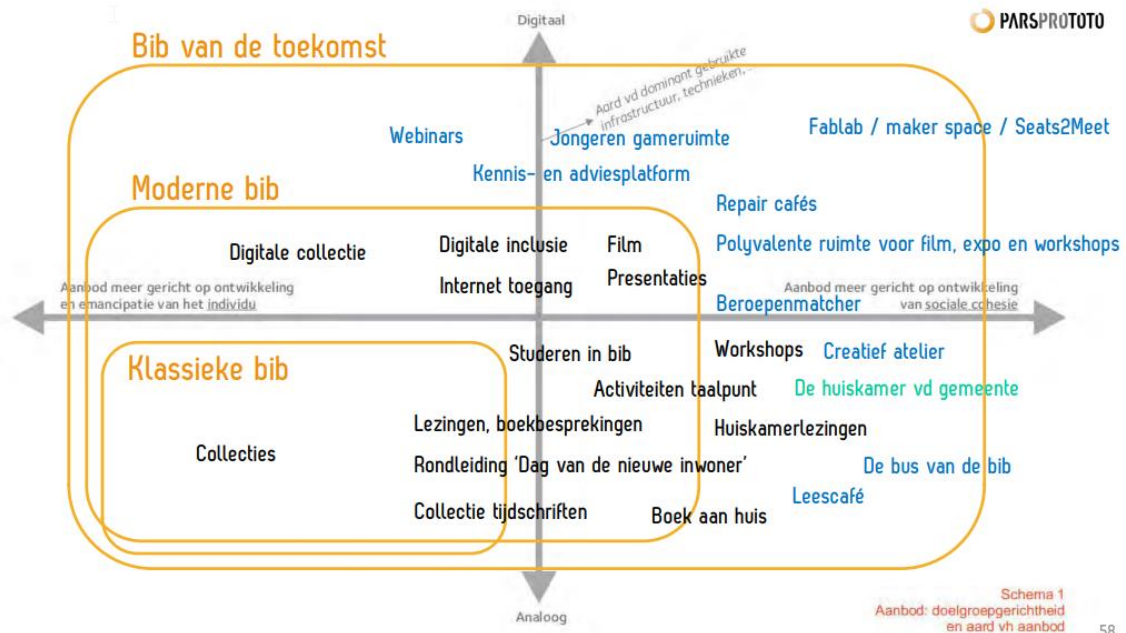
Digitaal

PARSPROTOTO

Bib van de toekomst

Aard vd dominant gebruikte infrastructuur, technieken,...

Webinars

Jongeren gameruimte

Fablab / maker space / Seats2Meet

Kennis- en adviesplatform

Moderne bib

Repair cafés

Digitale collectie

Digitale inclusie

Film

Polyvalente ruimte voor film, expo en workshops

Internet toegang

Presentaties

Aanbod meer gericht op ontwikkeling en emancipatie van het individu

Aanbod meer gericht op ontwikkeling van sociale cohesie

Beroepenmatcher

Studeren in bib

Workshops

Creatief atelier

Klassieke bib

Activiteiten taalpunt

De huiskamer vd gemeente

Lezingen, boekbesprekingen

Huiskamerlezingen

Collecties

Rondleiding 'Dag van de nieuwe inwoner'

De bus van de bib

Leescafé

Collectie tijdschriften

Boek aan huis

Analoog

Schema 1
Aanbod: doelgroepgerichtheid en aard vh aanbod

58